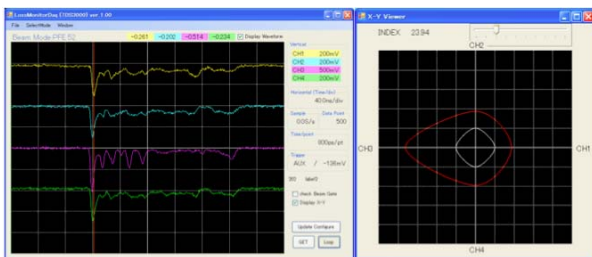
LossMonitorDaq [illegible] ver 1.00

File SelectMode Window

Beam Mode:PFE 52

-0.261 -0.002 -0.514 -0.234

Display Waveform

Vertical

CH1 200mV

CH2 200mV

CH3 500mV

CH4 200mV

Horizontal (Time/div)

400ns/div

Sample 0.05/s

Data Point 500

TimeSpan

900ps/pt

Trigger

AUX / -136mV

Idle

check Beam Gate

Display X-Y

Update Configure

SET

Loop

X-Y Viewer

INDEX 23.94

CH2

CH3

CH1

CH4